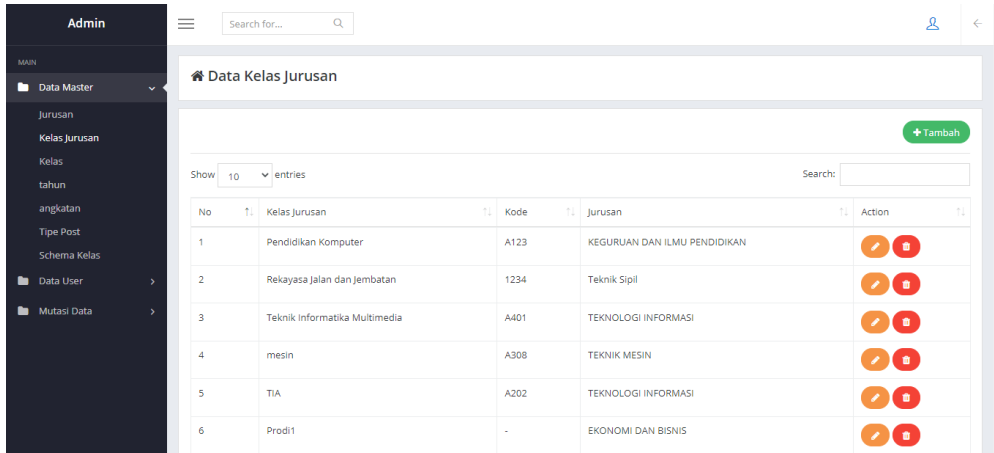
Admin

Search for...

MAIN

Data Master

Jurusan

Kelas Jurusan

Kelas

tahun

angkatan

Tipe Post

Schema Kelas

Data User

Mutasi Data

Data Kelas Jurusan

+ Tambah

Show 10 entries

Search:

| No | Kelas Jurusan | Kode | Jurusan | Action |
|---|---|---|---|---|
| 1 | Pendidikan Komputer | A123 | KEGURUAN DAN ILMU PENDIDIKAN | |
| 2 | Rekayasa Jalan dan Jembatan | 1234 | Teknik Sipil | |
| 3 | Teknik Informatika Multimedia | A401 | TEKNOLOGI INFORMASI | |
| 4 | mesin | A308 | TEKNIK MESIN | |
| 5 | TIA | A202 | TEKNOLOGI INFORMASI | |
| 6 | Prodi1 | - | EKONOMI DAN BISNIS | |